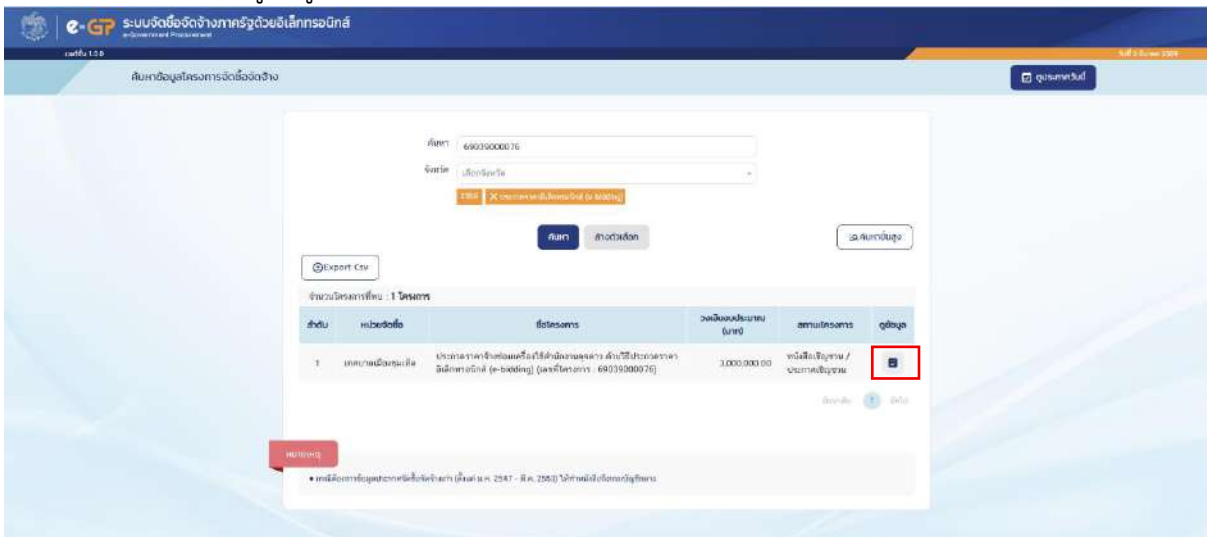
e-GP ระบบจัดซื้อจัดจ้างภาครัฐด้วยอิเล็กทรอนิกส์
e-Government Procurement

เวอร์ชั่น 1.0.0

ค้นหาข้อมูลโครงการจัดซื้อจัดจ้าง

ดูประกาศวันนี้

ค้นหา 69039000076

จังหวัด เลือกจังหวัด

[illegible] X ประกวดราคาอิเล็กทรอนิกส์ (e-bidding)

ค้นหา ล้างตัวเลือก

ค้นหาขั้นสูง

Export Csv

จำนวนโครงการที่พบ : 1 โครงการ

| ลำดับ | หน่วยจัดซื้อ | ชื่อโครงการ | วงเงินงบประมาณ (บาท) | สถานะโครงการ | ดูข้อมูล |
|---|---|---|---|---|---|
| 1 | เทศบาลเมือง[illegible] | ประกวดราคาจ้างซ่อมแซมเครื่องใช้สำนักงาน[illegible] ด้วยวิธีประกวดราคาอิเล็กทรอนิกส์ (e-bidding) (เลขที่โครงการ : 69039000076) | 3,000,000.00 | หนังสือเชิญชวน / ประกาศเชิญชวน | |

ย้อนกลับ 1 ถัดไป

หมายเหตุ

• กรณีต้องการข้อมูลประกาศจัดซื้อจัดจ้าง (ตั้งแต่ ม.ค. 2547 - มี.ค. 2560) ให้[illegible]